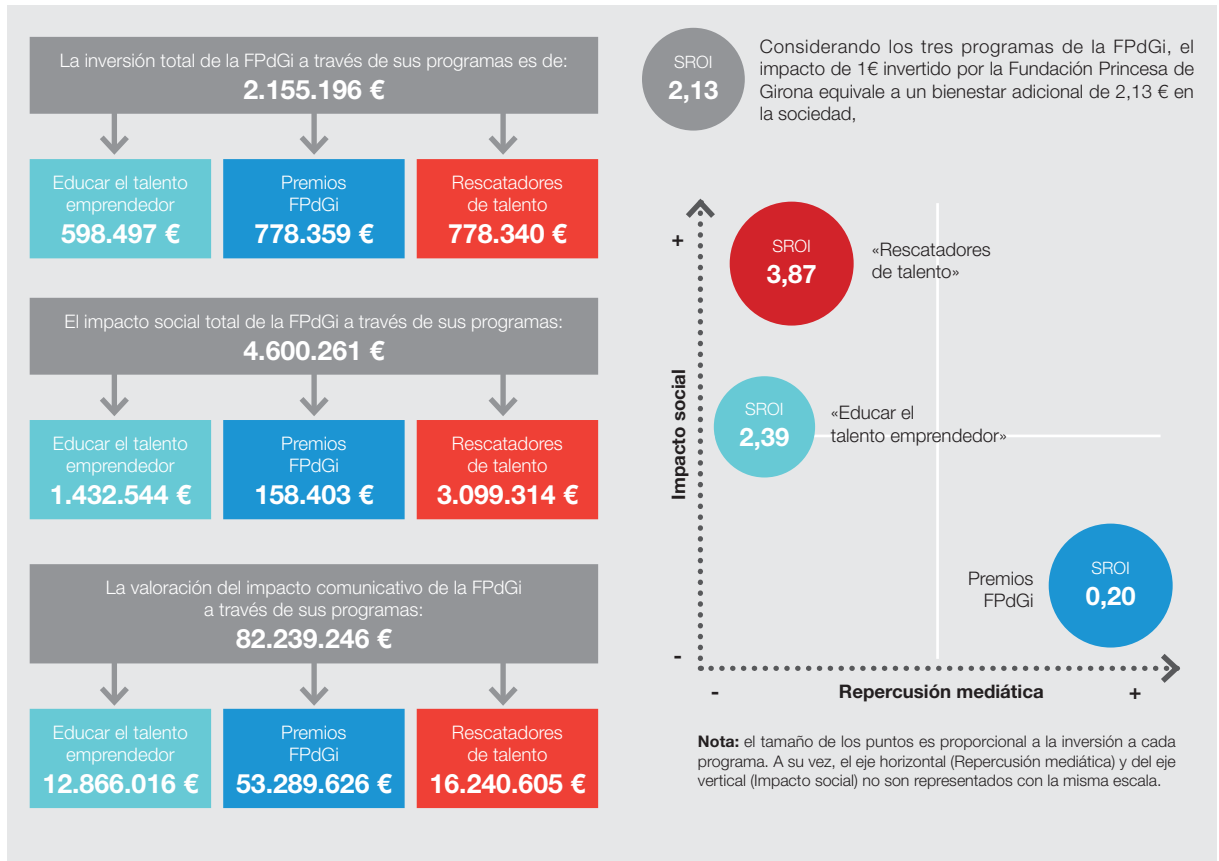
La inversión total de la FPdGi a través de sus programas es de:
2.155.196 €

Educar el talento emprendedor
598.497 €

Premios FPdGi
778.359 €

Rescatadores de talento
778.340 €

El impacto social total de la FPdGi a través de sus programas:
4.600.261 €

Educar el talento emprendedor
1.432.544 €

Premios FPdGi
158.403 €

Rescatadores de talento
3.099.314 €

La valoración del impacto comunicativo de la FPdGi a través de sus programas:
82.239.246 €

Educar el talento emprendedor
12.866.016 €

Premios FPdGi
53.289.626 €

Rescatadores de talento
16.240.605 €

SROI
2,13

Considerando los tres programas de la FPdGi, el impacto de 1€ invertido por la Fundación Princesa de Girona equivale a un bienestar adicional de 2,13 € en la sociedad,

+

SROI
3,87

«Rescatadores de talento»

Impacto social

SROI
2,39

«Educar el talento emprendedor»

Premios FPdGi

SROI
0,20

-

-

Repercusión mediática

+

Nota: el tamaño de los puntos es proporcional a la inversión a cada programa. A su vez, el eje horizontal (Repercusión mediática) y del eje vertical (Impacto social) no son representados con la misma escala.